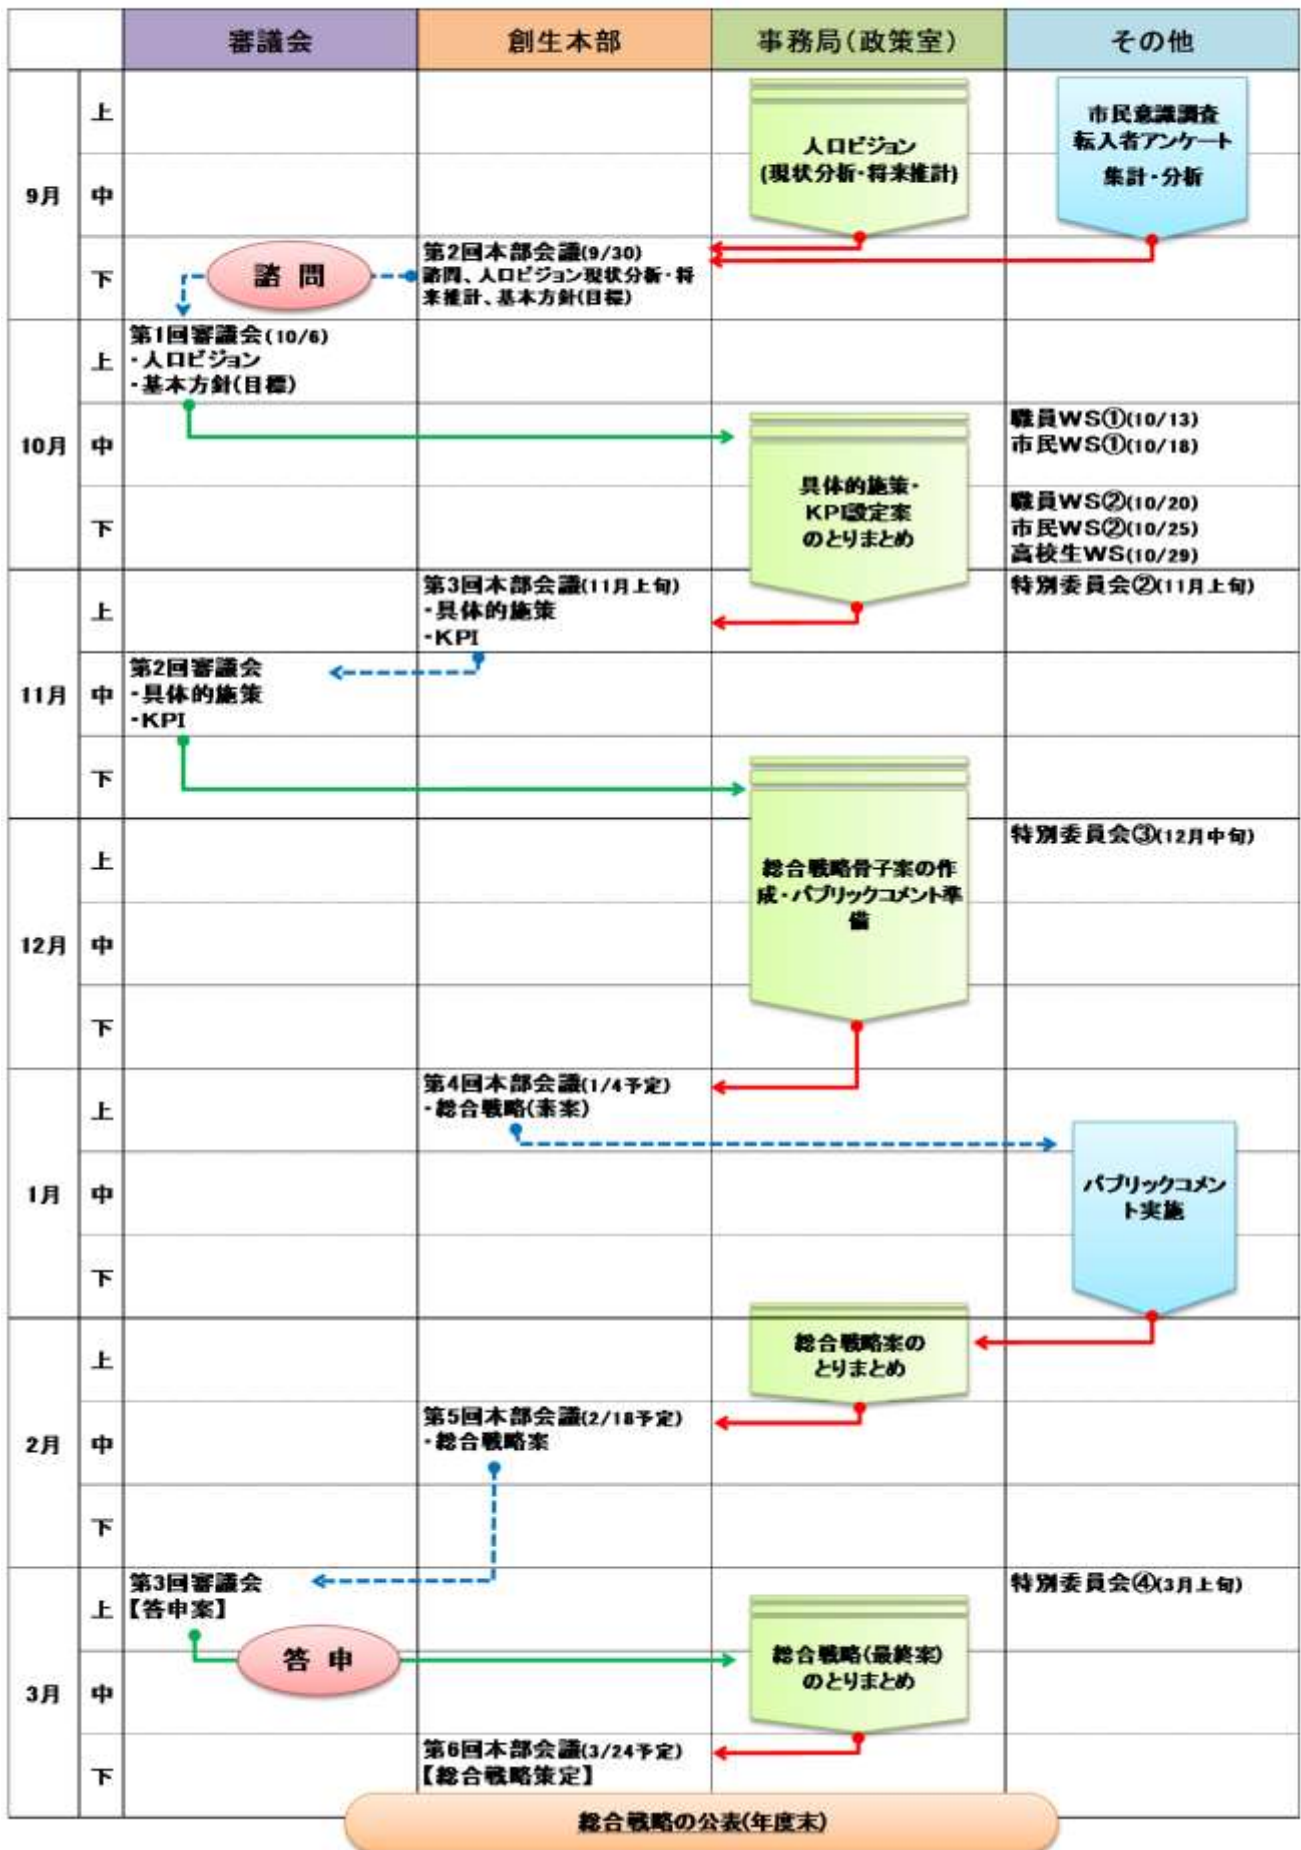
| | | 審議会 | 創生本部 | 事務局（政策室） | その他 |
|---|---|---|---|---|---|
| 9月 | 上 | | | 人口ビジョン（現状分析・将来推計） | 市民意識調査 転入者アンケート 集計・分析 |
| | 中 | | | | |
| | 下 | 諮問 | 第2回本部会議(9/30) 諮問、人口ビジョン現状分析・将来推計、基本方針(目標) | | |
| 10月 | 上 | 第1回審議会(10/6) ・人口ビジョン ・基本方針(目標) | | | |
| | 中 | | | 具体的施策・KPI設定案のとりまとめ | 職員WS①(10/13) 市民WS①(10/18) |
| | 下 | | | | 職員WS②(10/20) 市民WS②(10/25) 高校生WS(10/29) |
| 11月 | 上 | | 第3回本部会議(11月上旬) ・具体的施策 ・KPI | | 特別委員会②(11月上旬) |
| | 中 | 第2回審議会 ・具体的施策 ・KPI | | | |
| | 下 | | | 総合戦略骨子案の作成・パブリックコメント準備 | |
| 12月 | 上 | | | | 特別委員会③(12月中旬) |
| | 中 | | | | |
| | 下 | | | | |
| 1月 | 上 | | 第4回本部会議(1/4予定) ・総合戦略(素案) | | パブリックコメント実施 |
| | 中 | | | | |
| | 下 | | | | |
| 2月 | 上 | | | 総合戦略案のとりまとめ | |
| | 中 | | 第5回本部会議(2/18予定) ・総合戦略案 | | |
| | 下 | | | | |
| 3月 | 上 | 第3回審議会【答申案】 | | | 特別委員会④(3月上旬) |
| | 中 | 答申 | | 総合戦略(最終案)のとりまとめ | |
| | 下 | | 第6回本部会議(3/24予定)【総合戦略策定】 | | |

総合戦略の公表(年度末)